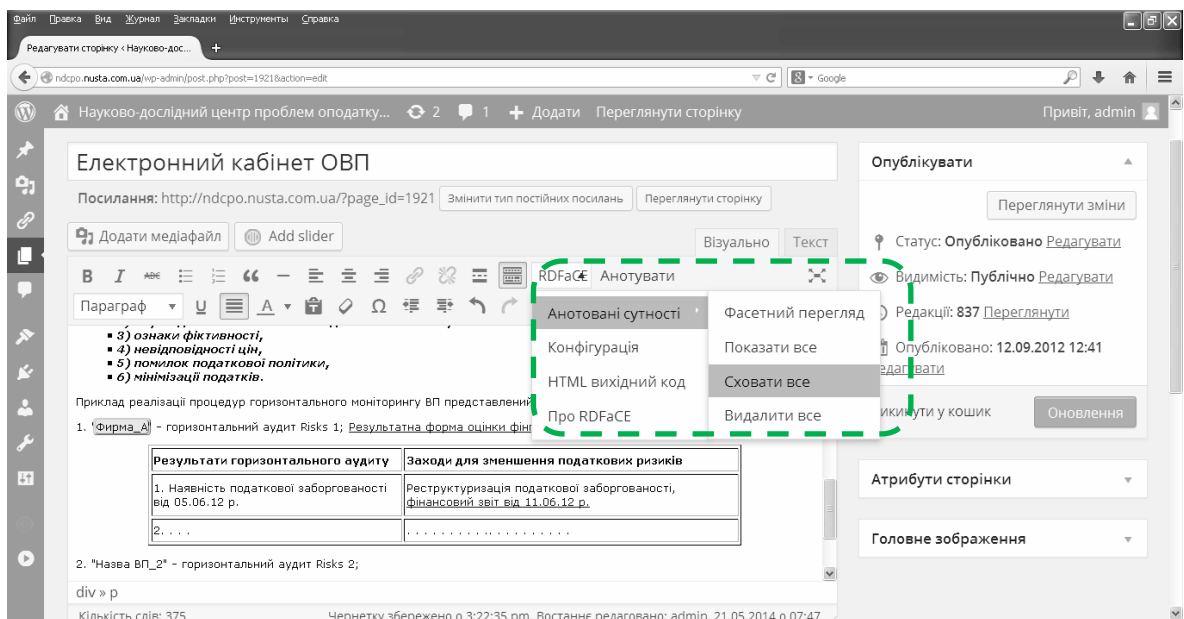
Файл Правка Вид Журнал Закладки Инструменты Справка

Редагувати сторінку ‹ Науково-дос...

ndcpo.nusta.com.ua/wp-admin/post.php?post=1921&action=edit

Google

Науково-дослідний центр проблем оподатку... 2 1 Додати Переглянути сторінку Привіт, admin

Електронний кабінет ОВП

Посилання: http://ndcpo.nusta.com.ua/?page_id=1921 Змінити тип постійних посилань Переглянути сторінку

Додати медіафайл Add slider

Візуально Текст

RDFaCE Анотувати

Параграф

Анотовані сутності
Конфігурація
HTML вихідний код
Про RDFaCE

Фасетний перегляд
Показати все
Сховати все
Видалити все

▪ 3) ознаки фіктивності,
▪ 4) невідповідності цін,
▪ 5) помилок податкової політики,
▪ 6) мінімізації податків.

Приклад реалізації процедур горизонтального моніторингу ВП представлений

1. "Фирма_А" – горизонтальний аудит Risks 1; Результатна форма оцінки фін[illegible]

| Результати горизонтального аудиту | Заходи для зменшення податкових ризиків |
|---|---|
| 1. Наявність податкової заборгованості від 05.06.12 р. | Реструктуризація податкової заборгованості, фінансовий звіт від 11.06.12 р. |
| 2. . . . | . . . . . . . . . . . . . . . . . . |

2. "Назва ВП_2" – горизонтальний аудит Risks 2;

div » p

Кількість слів: 375 Чернетку збережено о 3:22:35 pm. Востаннє редаговано: admin, 21.05.2014 о 07:47

Опублікувати

Переглянути зміни

Статус: Опубліковано Редагувати

Видимість: Публічно Редагувати

Редакції: 837 Переглянути

Опубліковано: 12.09.2012 12:41 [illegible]агувати

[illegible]икинути у кошик Оновлення

Атрибути сторінки

Головне зображення